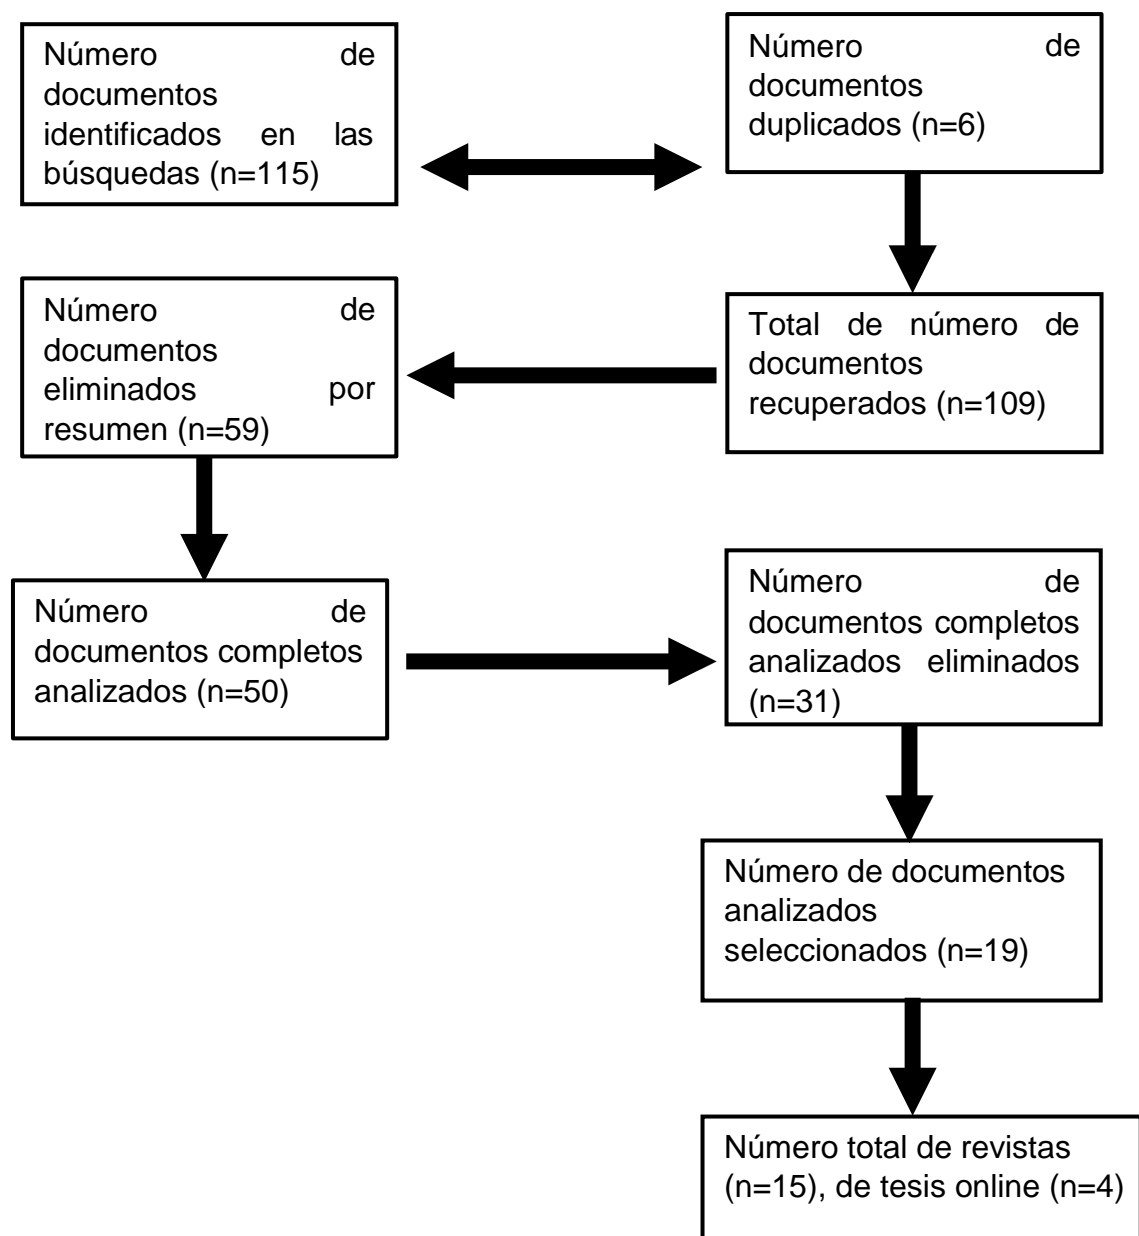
Número de documentos identificados en las búsquedas (n=115)

Número de documentos duplicados (n=6)

Número de documentos eliminados por resumen (n=59)

Total de número de documentos recuperados (n=109)

Número de documentos completos analizados (n=50)

Número de documentos completos analizados eliminados (n=31)

Número de documentos analizados seleccionados (n=19)

Número total de revistas (n=15), de tesis online (n=4)